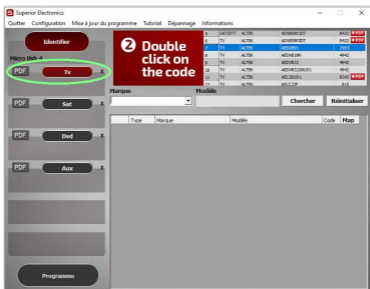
Superior Electronics

Quitter Configuration Mise à jour du programme Tutorial Dépannage Informations

Identifier

Micro Uni. 4

PDF Tv x

PDF Sat x

PDF Dvd x

PDF Aux x

Programme

❷ Double click on the code

| | | | | | |
|---|---|---|---|---|---|
| 5 | SAT/DTT | ALTEK | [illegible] | 8422 | PDF |
| 6 | TV | ALTEK | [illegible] | 8422 | PDF |
| 7 | TV | ALTEK | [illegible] | 2993 | |
| 8 | TV | ALTEK | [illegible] | 4642 | |
| 9 | TV | ALTEK | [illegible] | 4642 | |
| 10 | TV | ALTEK | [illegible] | 4642 | |
| 11 | TV | ALTEK | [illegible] | 8343 | PDF |
| 12 | TV | ALTEK | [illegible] | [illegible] | |

Marque

Modèle

Chercher Réinitialiser

| | Type | Marque | Modèle | Code | Map |
|---|---|---|---|---|---|